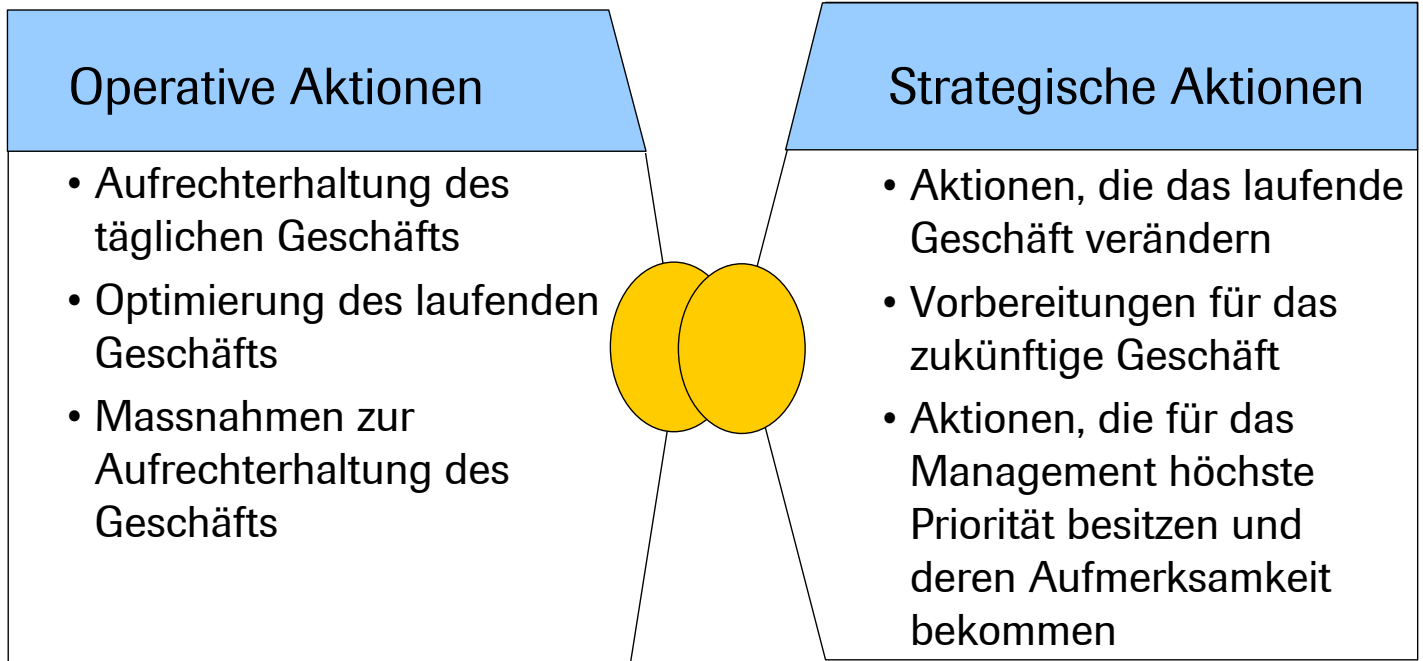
Operative Aktionen

• Aufrechterhaltung des täglichen Geschäfts
• Optimierung des laufenden Geschäfts
• Massnahmen zur Aufrechterhaltung des Geschäfts

Strategische Aktionen

• Aktionen, die das laufende Geschäft verändern
• Vorbereitungen für das zukünftige Geschäft
• Aktionen, die für das Management höchste Priorität besitzen und deren Aufmerksamkeit bekommen